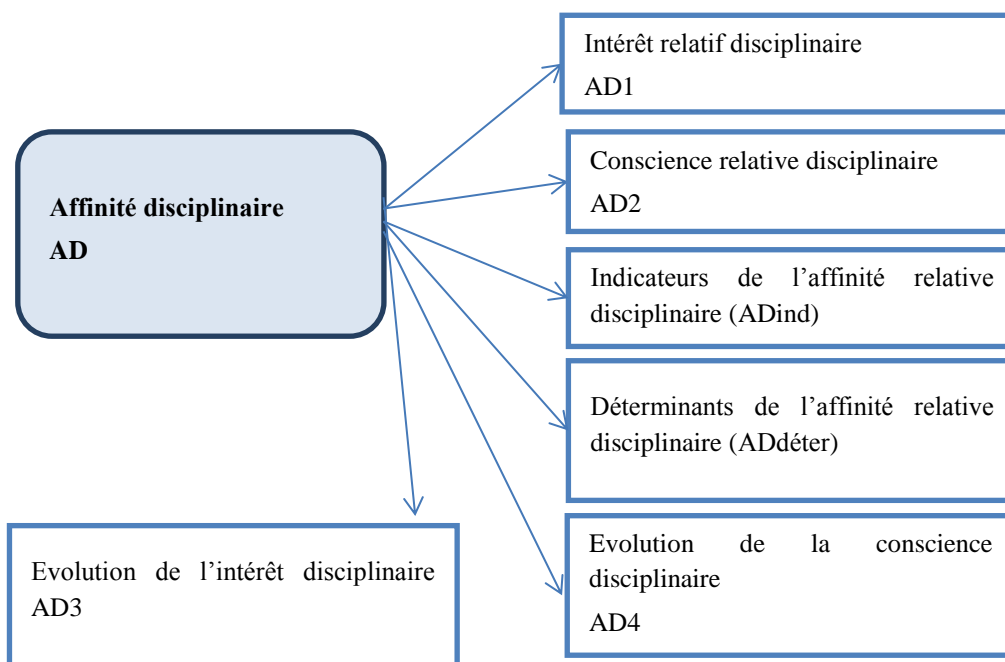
Affinité disciplinaire
AD

Intérêt relatif disciplinaire
AD1

Conscience relative disciplinaire
AD2

Indicateurs de l'affinité relative disciplinaire (ADind)

Déterminants de l'affinité relative disciplinaire (ADdéter)

Evolution de la conscience disciplinaire
AD4

Evolution de l'intérêt disciplinaire
AD3